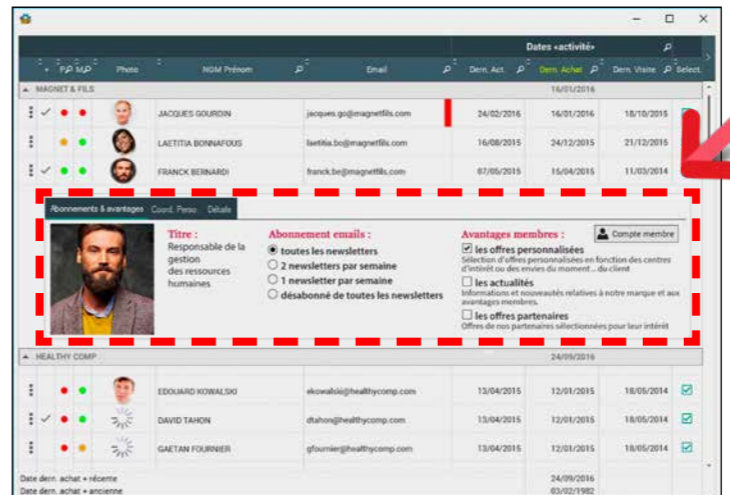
Dates «activité»

P M Photo NOM Prénom Email Dern. Act. Dern. Achat Dern. Visite Select.

MAGNET & FILS 16/01/2016

| | | | | Photo | NOM Prénom | Email | Dern. Act. | Dern. Achat | Dern. Visite | Select. |
|---|---|---|---|---|---|---|---|---|---|---|
| ⋮ | ✓ | ● | ● | | JACQUES GOURDIN | jacques.go@magnetfils.com | 24/02/2016 | 16/01/2016 | 18/10/2015 | |
| | | ● | ● | | LAETITIA BONNAFOUS | laetitia.bo@magnetfils.com | 16/08/2015 | 24/12/2015 | 21/12/2015 | |
| ⋮ | ✓ | ● | ● | | FRANCK BERNARDI | franck.be@magnetfils.com | 07/05/2015 | 15/04/2015 | 11/03/2014 | |

Abonnements & avantages Coord. Perso Détails

Titre :
Responsable de la gestion des ressources humaines

Abonnement emails :
toutes les newsletters
2 newsletters par semaine
1 newsletter par semaine
désabonné de toutes les newsletters

Avantages membres :
Compte membre
les offres personnalisées
Sélection d'offres personnalisées en fonction des centres d'intérêt ou des envies du moment... du client
les actualités
Informations et nouveautés relatives à notre marque et aux avantages membres.
les offres partenaires
Offres de nos partenaires sélectionnées pour leur intérêt

HEALTHY COMP 24/09/2016

| | | | | Photo | NOM Prénom | Email | Dern. Act. | Dern. Achat | Dern. Visite | Select. |
|---|---|---|---|---|---|---|---|---|---|---|
| ⋮ | | ● | ● | | EDOUARD KOWALSKI | ekowalski@healthycomp.com | 13/04/2015 | 12/01/2015 | 18/05/2014 | ☑ |
| ⋮ | ✓ | ● | ● | | DAVID TAHON | dtahon@healthycomp.com | 13/04/2015 | 12/01/2015 | 18/05/2014 | ☑ |
| ⋮ | | ● | ● | | GAETAN FOURNIER | gfournier@healthycomp.com | 13/04/2015 | 12/01/2015 | 18/05/2014 | ☑ |

Date dern. achat + récente 24/09/2016
Date dern. achat + ancienne 03/02/1982